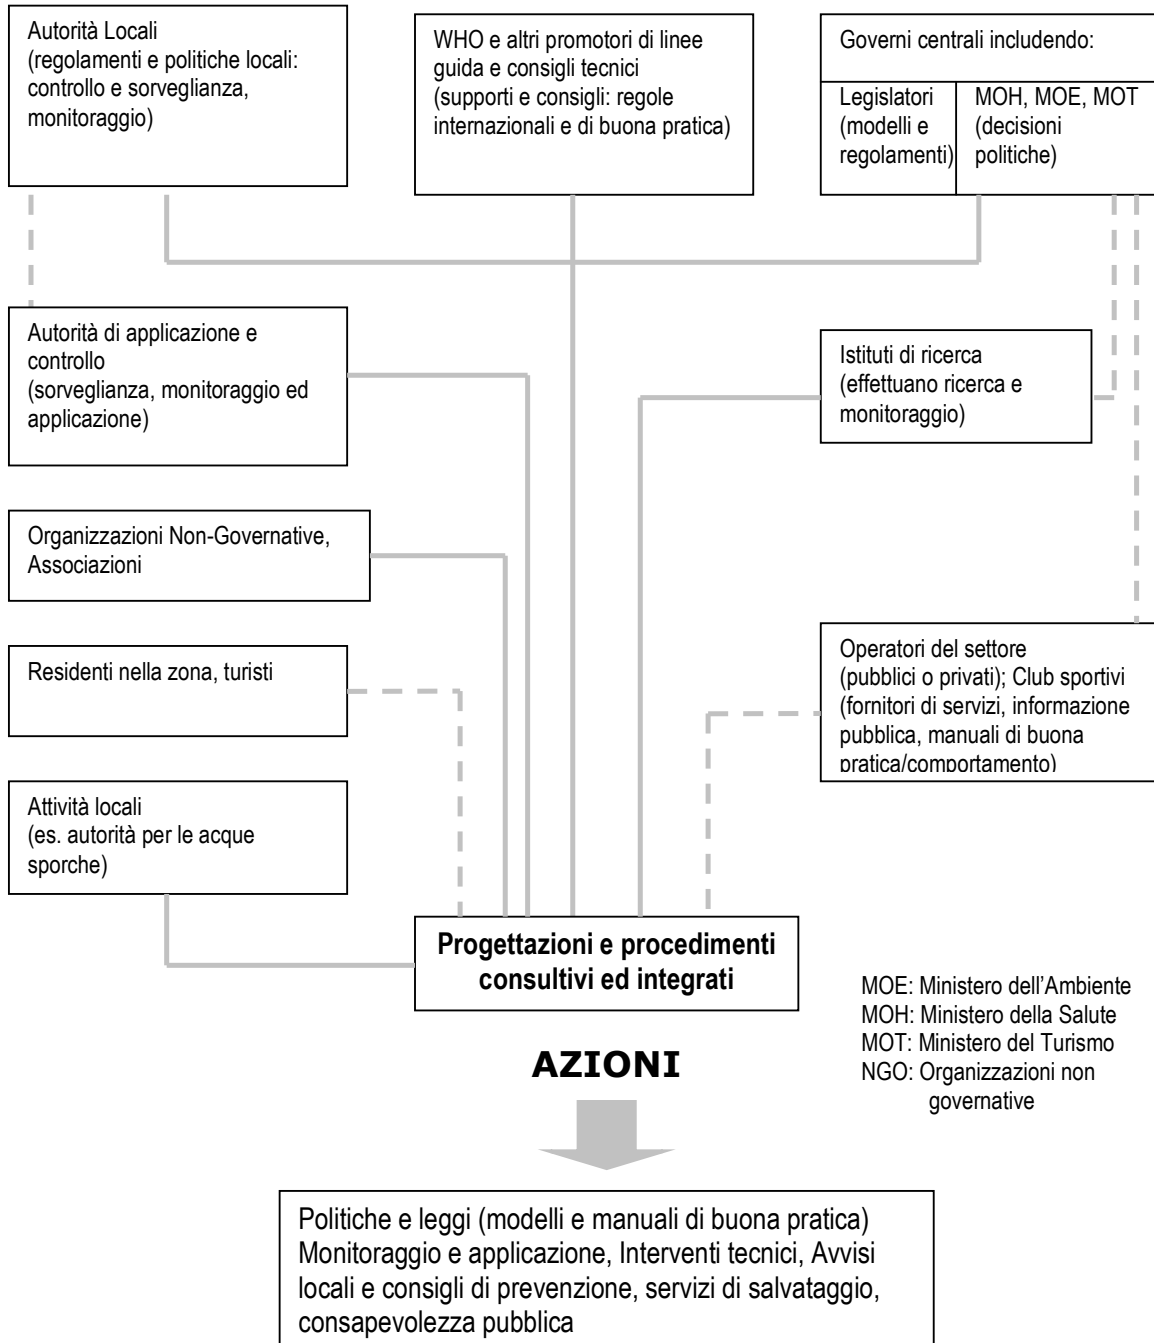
Autorità Locali
(regolamenti e politiche locali: controllo e sorveglianza, monitoraggio)

WHO e altri promotori di linee guida e consigli tecnici
(supporti e consigli: regole internazionali e di buona pratica)

Governi centrali includendo:

Legislatori
(modelli e regolamenti)

MOH, MOE, MOT
(decisioni politiche)

Autorità di applicazione e controllo
(sorveglianza, monitoraggio ed applicazione)

Istituti di ricerca
(effettuano ricerca e monitoraggio)

Organizzazioni Non-Governative, Associazioni

Residenti nella zona, turisti

Operatori del settore
(pubblici o privati); Club sportivi
(fornitori di servizi, informazione pubblica, manuali di buona pratica/comportamento)

Attività locali
(es. autorità per le acque sporche)

**Progettazioni e procedimenti consultivi ed integrati**

MOE: Ministero dell'Ambiente
MOH: Ministero della Salute
MOT: Ministero del Turismo
NGO: Organizzazioni non governative

**AZIONI**

Politiche e leggi (modelli e manuali di buona pratica)
Monitoraggio e applicazione, Interventi tecnici, Avvisi locali e consigli di prevenzione, servizi di salvataggio, consapevolezza pubblica